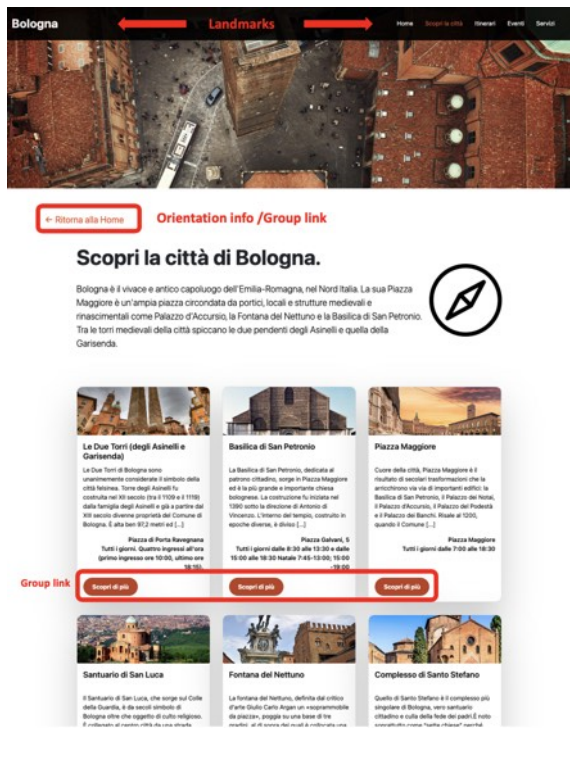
Bologna

Landmarks

Home Scopri la città Itinerari Eventi Servizi

← Ritorna alla Home

Orientation info /Group link

Scopri la città di Bologna.

Bologna è il vivace e antico capoluogo dell'Emilia-Romagna, nel Nord Italia. La sua Piazza Maggiore è un'ampia piazza circondata da portici, locali e strutture medievali e rinascimentali come Palazzo d'Accursio, la Fontana del Nettuno e la Basilica di San Petronio. Tra le torri medievali della città spiccano le due pendenti degli Asinelli e quella della Garisenda.

Le Due Torri (degli Asinelli e Garisenda)

Le Due Torri di Bologna sono unanimemente considerate il simbolo della città felsinea. Torre degli Asinelli fu costruita nel XII secolo (tra il 1109 e il 1119) dalla famiglia degli Asinelli e già a partire dal XIII secolo divenne proprietà del Comune di Bologna. È alta ben 97,2 metri ed [...]

Piazza di Porta Ravegnana
Tutti i giorni. Quattro ingressi all'ora (primo ingresso ore 10:00, ultimo ore 18:15).

Scopri di più

Basilica di San Petronio

La Basilica di San Petronio, dedicata al patrono cittadino, sorge in Piazza Maggiore ed è la più grande e importante chiesa bolognese. La costruzione fu iniziata nel 1390 sotto la direzione di Antonio di Vincenzo. L'interno del tempio, costruito in epoche diverse, è diviso [...]

Piazza Galvani, 5
Tutti i giorni dalle 8:30 alle 13:30 e dalle 15:00 alle 18:30 Natale 7:45-13:00; 15:00 - 19:00

Scopri di più

Piazza Maggiore

Cuore della città, Piazza Maggiore è il risultato di secolari trasformazioni che la arricchirono via via di importanti edifici: la Basilica di San Petronio, il Palazzo dei Notai, il Palazzo d'Accursio, il Palazzo del Podestà e il Palazzo dei Banchi. Risale al 1200, quando il Comune [...]

Piazza Maggiore
Tutti i giorni dalle 7:00 alle 18:30

Scopri di più

Group link

Santuario di San Luca

Il Santuario di San Luca, che sorge sul Colle della Guardia, è da secoli simbolo di Bologna oltre che oggetto di culto religioso. È collegato al centro città da una strada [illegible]

Fontana del Nettuno

La fontana del Nettuno, definita dal critico d'arte Giulio Carlo Argan un «sorprendibile da piazza», poggia su una base di tre gradini, al di sopra dei quali è collocata una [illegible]

Complesso di Santo Stefano

Quello di Santo Stefano è il complesso più singolare di Bologna, vero santuario cittadino e culla della fede dei padri.È noto soprattutto come "sette chiese" perché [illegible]